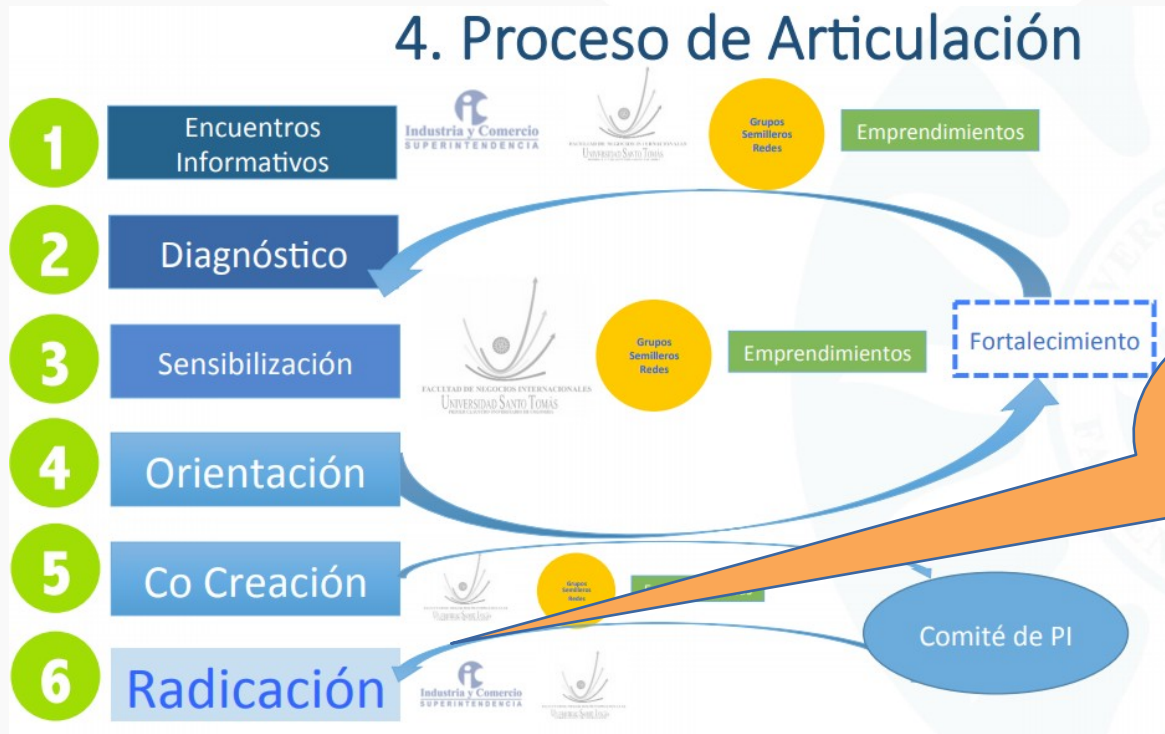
4. Proceso de Articulación

1 Encuentros Informativos

Industria y Comercio SUPERINTENDENCIA

FACULTAD DE NEGOCIOS INTERNACIONALES UNIVERSIDAD SANTO TOMÁS

Grupos Semilleros Redes

Emprendimientos

2 Diagnóstico

3 Sensibilización

FACULTAD DE NEGOCIOS INTERNACIONALES UNIVERSIDAD SANTO TOMÁS

Grupos Semilleros Redes

Emprendimientos

Fortalecimiento

4 Orientación

5 Co Creación

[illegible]

Grupos Semilleros Redes

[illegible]

Comité de PI

6 Radicación

Industria y Comercio SUPERINTENDENCIA

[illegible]